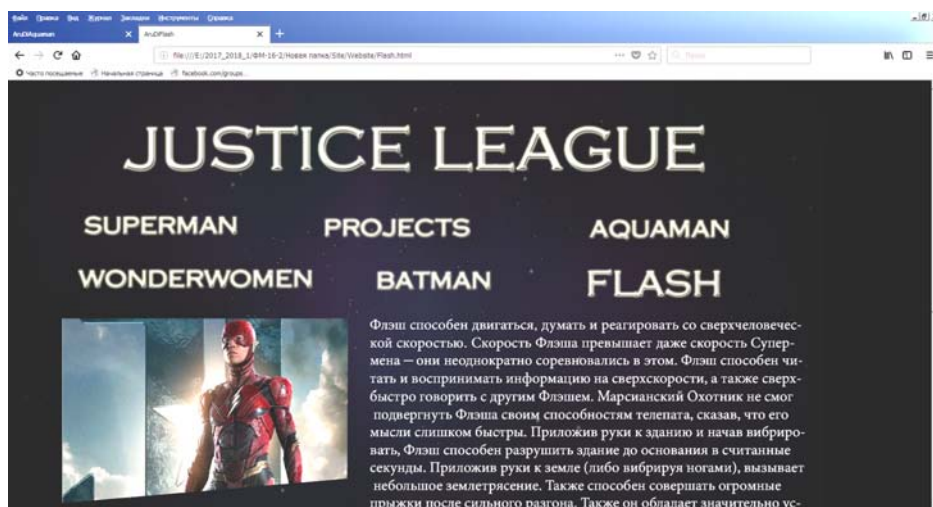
Файл Правка Вид Журнал Закладки Инструменты Справка

AnDAquaman ×
AnDFlash ×
+

file:///E:/2017_2018_1/ФМ-16-2/Новая папка/Site/Website/Flash.html
Поиск

Часто посещаемые  Начальная страница  facebook.com/groups...

JUSTICE LEAGUE

SUPERMAN
PROJECTS
AQUAMAN
WONDERWOMEN
BATMAN
FLASH

Флэш способен двигаться, думать и реагировать со сверхчеловеческой скоростью. Скорость Флэша превышает даже скорость Супермена — они неоднократно соревновались в этом. Флэш способен читать и воспринимать информацию на сверхскорости, а также сверхбыстро говорить с другим Флэшем. Марсианский Охотник не смог подвергнуть Флэша своим способностям телепата, сказав, что его мысли слишком быстры. Приложив руки к зданию и начав вибрировать, Флэш способен разрушить здание до основания в считанные секунды. Приложив руки к земле (либо вибрируя ногами), вызывает небольшое землетрясение. Также способен совершать огромные прыжки после сильного разгона. Также он обладает значительно ус-